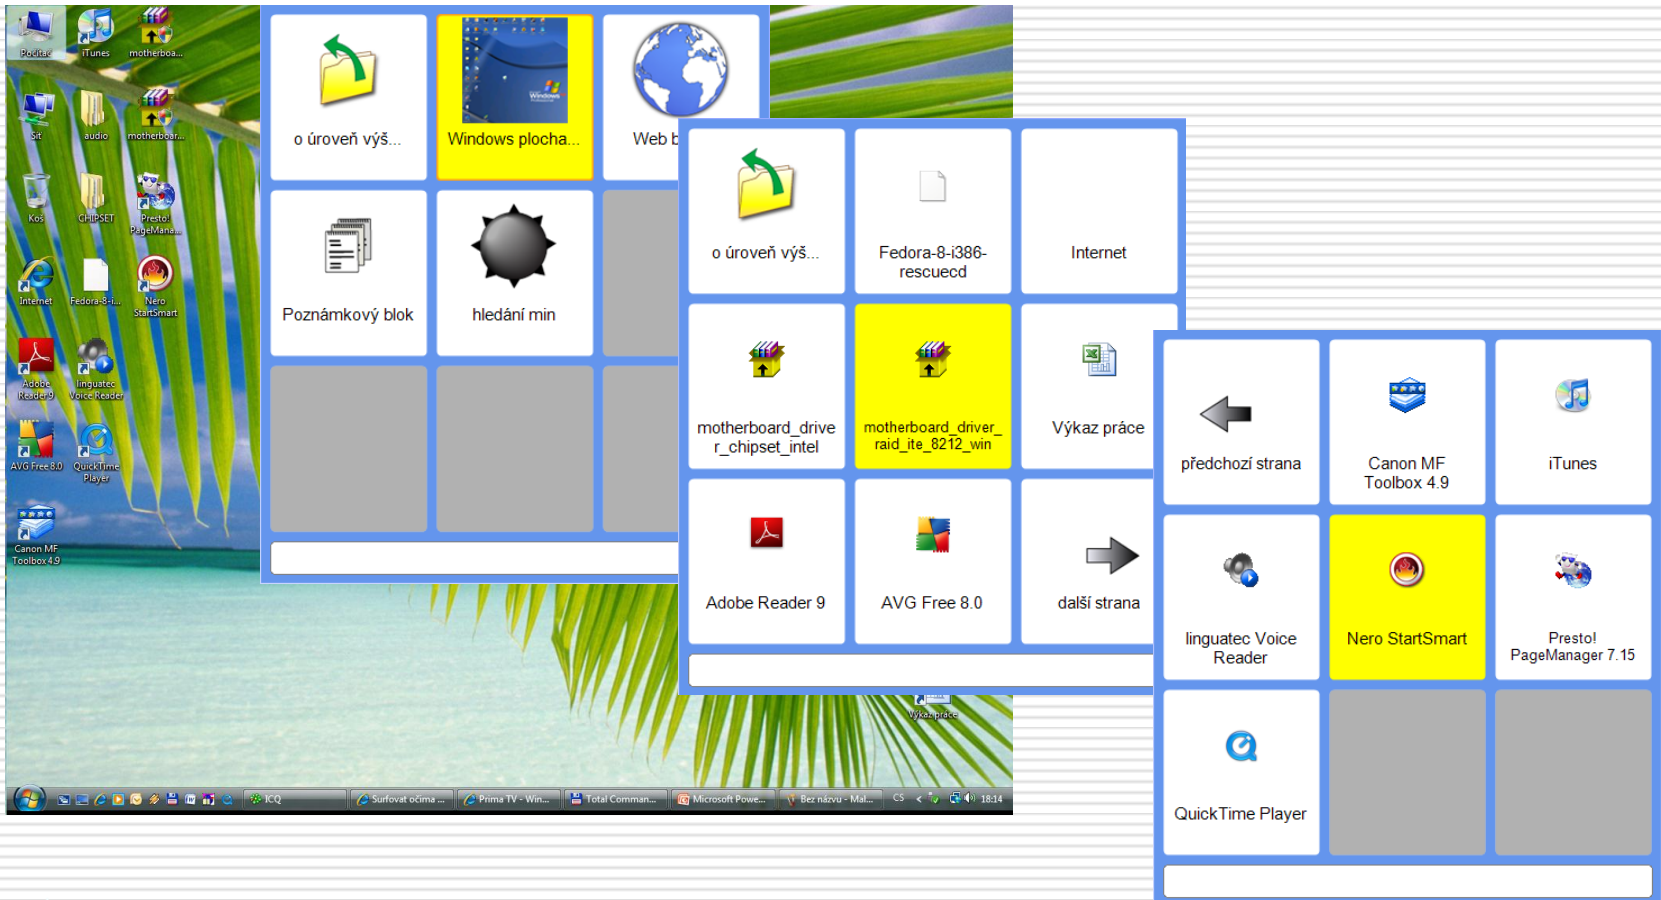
Počítač
iTunes
motherboa...
Síť
audio
motherboar...
Koš
CHIPSET
Presto! PageMana...
Internet
Fedora-8-i...
Nero StartSmart
Adobe Reader 9
linguatec Voice Reader
AVG Free 8.0
QuickTime Player
Canon MF Toolbox 4.9
Výkaz práce

ICQ
Surfovat očima ...
Prima TV - Win...
Total Comman...
Microsoft Powe...
Bez názvu - Mal...
CS
18:14

o úroveň výš...
Windows plocha...
Web b
Poznámkový blok
hledání min

o úroveň výš...
Fedora-8-i386-rescuecd
Internet
motherboard_driver_chipset_intel
motherboard_driver_raid_ite_8212_win
Výkaz práce
Adobe Reader 9
AVG Free 8.0
další strana

předchozí strana
Canon MF Toolbox 4.9
iTunes
linguatec Voice Reader
Nero StartSmart
Presto! PageManager 7.15
QuickTime Player